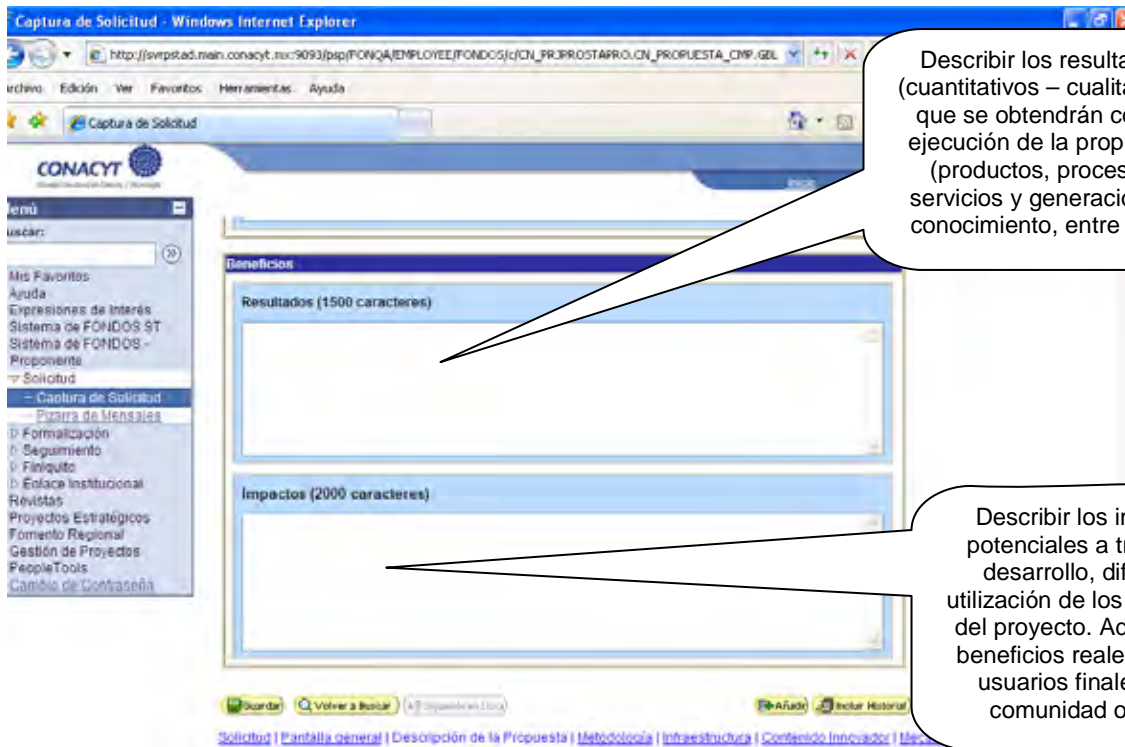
Captura de Solicitud - Windows Internet Explorer

http://svrpstad.main.conacyt.mx:9093/psp/FONQA/EMPLOYEE/FONDOS/c/CN_PRJPROSTAPRO.CN_PROPUESTA_CMP.GBL

Archivo Edición Ver Favoritos Herramientas Ayuda

Captura de Solicitud

CONACYT

Inicio

Menú

Buscar:

Mis Favoritos
Ayuda
Expresiones de Interés
Sistema de FONDOS ST
Sistema de FONDOS - Proponente
Solicitud
– Captura de Solicitud
– Pizarra de Mensajes
Formalización
Seguimiento
Finiquito
Enlace Institucional
Revistas
Proyectos Estratégicos
Fomento Regional
Gestión de Proyectos
PeopleTools
Cambio de Contraseña

Beneficios

Resultados (1500 caracteres)

Impactos (2000 caracteres)

Guardar Volver a Buscar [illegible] Añadir Incluir Historial

Solicitud | Pantalla general | Descripción de la Propuesta | Metodología | Infraestructura | Contenido Innovador | Mec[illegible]

Describir los resulta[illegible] (cuantitativos – cualita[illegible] que se obtendrán co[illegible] ejecución de la prop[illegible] (productos, proces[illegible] servicios y generació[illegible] conocimiento, entre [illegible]

Describir los i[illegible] potenciales a t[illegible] desarrollo, di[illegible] utilización de los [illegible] del proyecto. A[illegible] beneficios reale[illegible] usuarios finale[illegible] comunidad o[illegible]